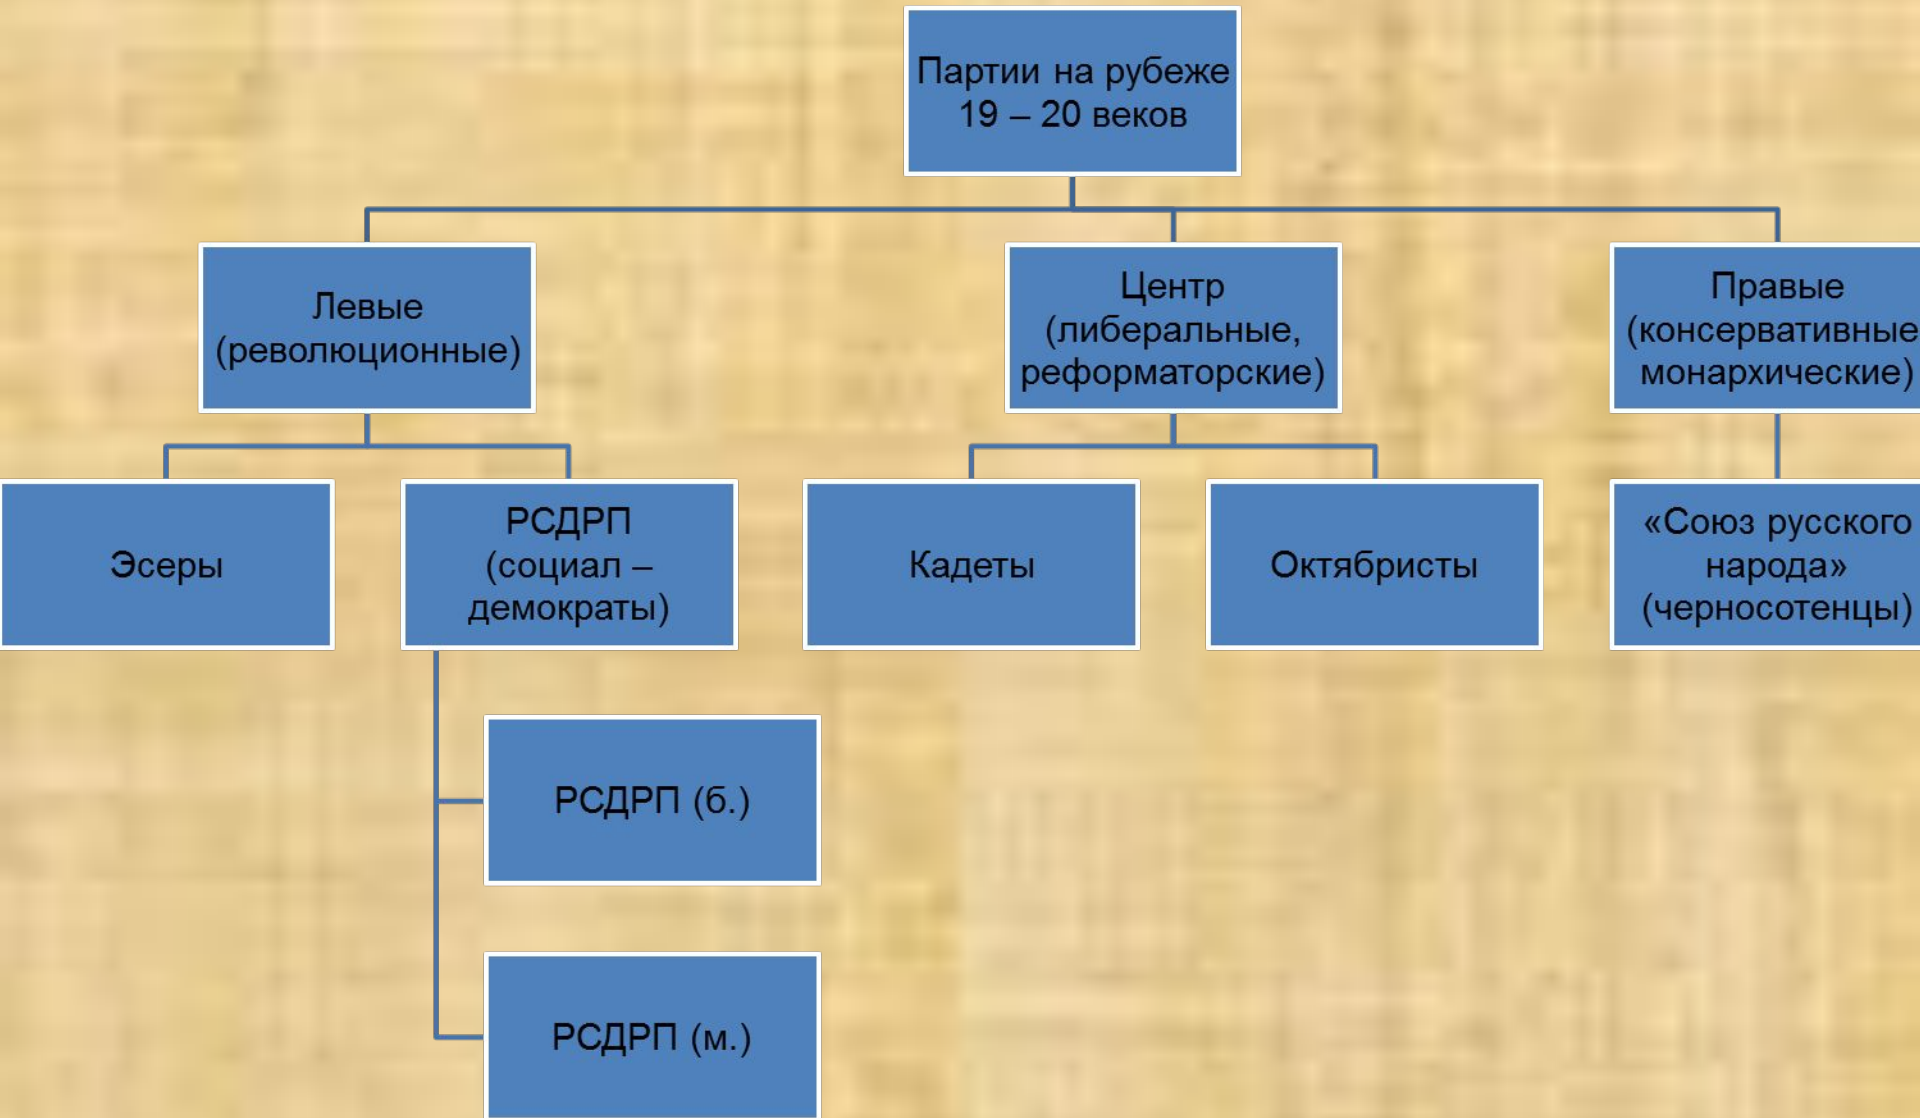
Партии на рубеже 19 – 20 веков

Левые (революционные)

Центр (либеральные, реформаторские)

Правые (консервативные монархические)

Эсеры

РСДРП (социал – демократы)

Кадеты

Октябристы

«Союз русского народа» (черносотенцы)

РСДРП (б.)

РСДРП (м.)